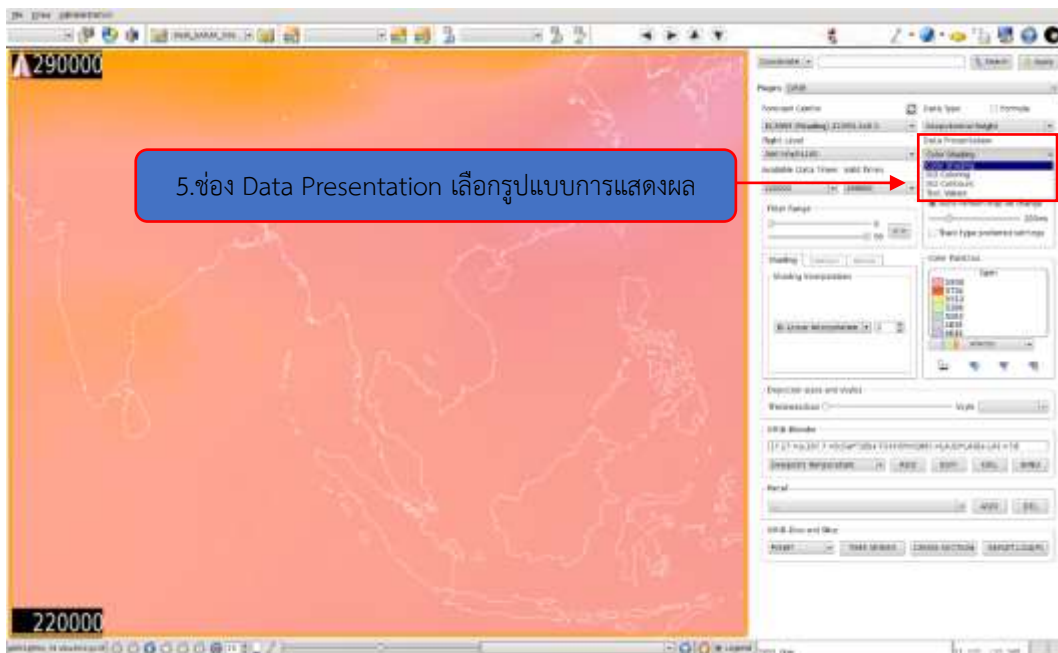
290000

5.ช่อง Data Presentation เลือกรูปแบบการแสดงผล

220000

Coordinate

Search

Apply

Forecast Centre

Data Type

Formula

Data Presentation

Color Shading

Color Shading

ISO Coloring

ISO Contours

Text Values

Available Data Times

Shading

Shading Interpolation

Color Palettes

Projection Apply and Scales

Interpolation

Apply

Edit

Del

Reset

Cross Section

Legend